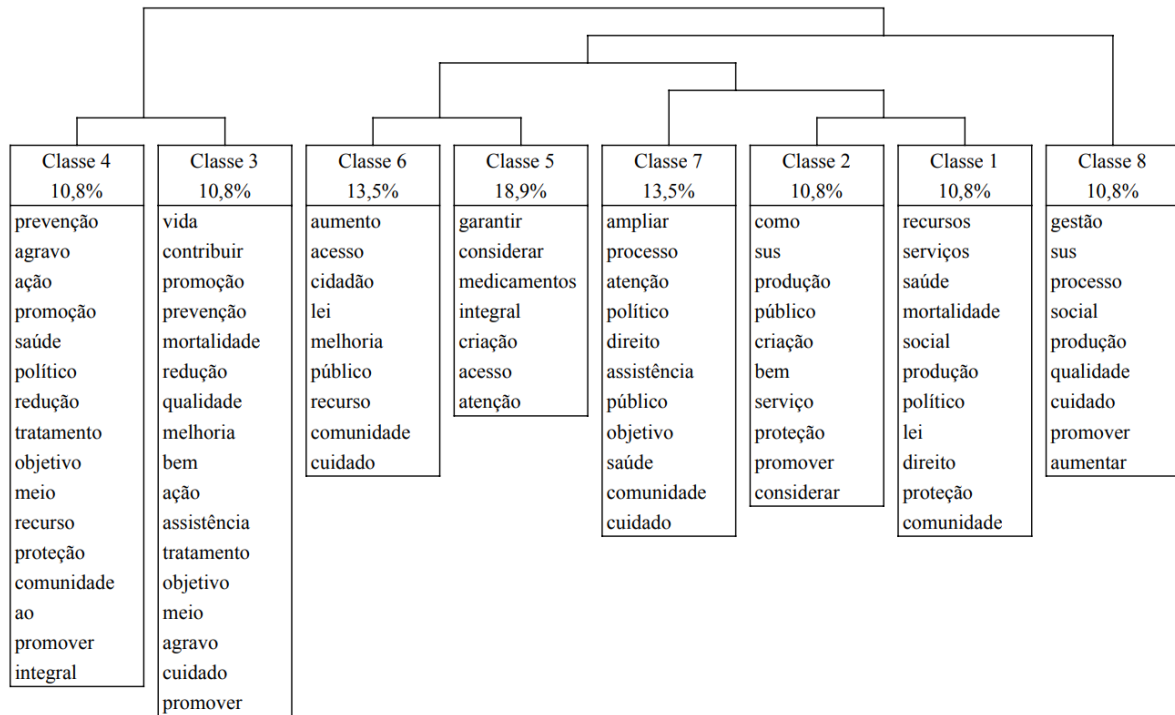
Classe 4
10,8%
prevenção
agravo
ação
promoção
saúde
político
redução
tratamento
objetivo
meio
recurso
proteção
comunidade
ao
promover
integral

Classe 3
10,8%
vida
contribuir
promoção
prevenção
mortalidade
redução
qualidade
melhoria
bem
ação
assistência
tratamento
objetivo
meio
agravo
cuidado
promover

Classe 6
13,5%
aumento
acesso
cidadão
lei
melhoria
público
recurso
comunidade
cuidado

Classe 5
18,9%
garantir
considerar
medicamentos
integral
criação
acesso
atenção

Classe 7
13,5%
ampliar
processo
atenção
político
direito
assistência
público
objetivo
saúde
comunidade
cuidado

Classe 2
10,8%
como
sus
produção
público
criação
bem
serviço
proteção
promover
considerar

Classe 1
10,8%
recursos
serviços
saúde
mortalidade
social
produção
político
lei
direito
proteção
comunidade

Classe 8
10,8%
gestão
sus
processo
social
produção
qualidade
cuidado
promover
aumentar